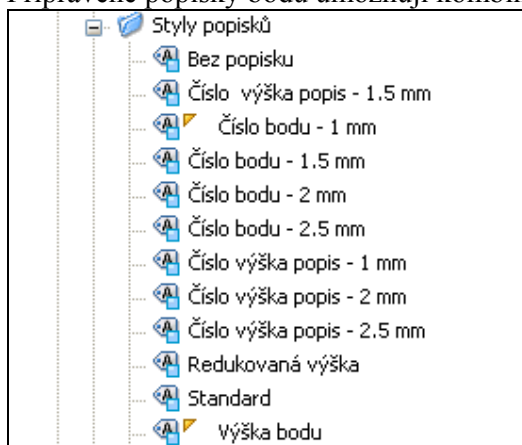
Připravené popisky bodů umožňují komb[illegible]

Styly popisků
Bez popisku
Číslo  výška popis - 1.5 mm
Číslo bodu - 1 mm
Číslo bodu - 1.5 mm
Číslo bodu - 2 mm
Číslo bodu - 2.5 mm
Číslo výška popis - 1 mm
Číslo výška popis - 2 mm
Číslo výška popis - 2.5 mm
Redukovaná výška
Standard
Výška bodu